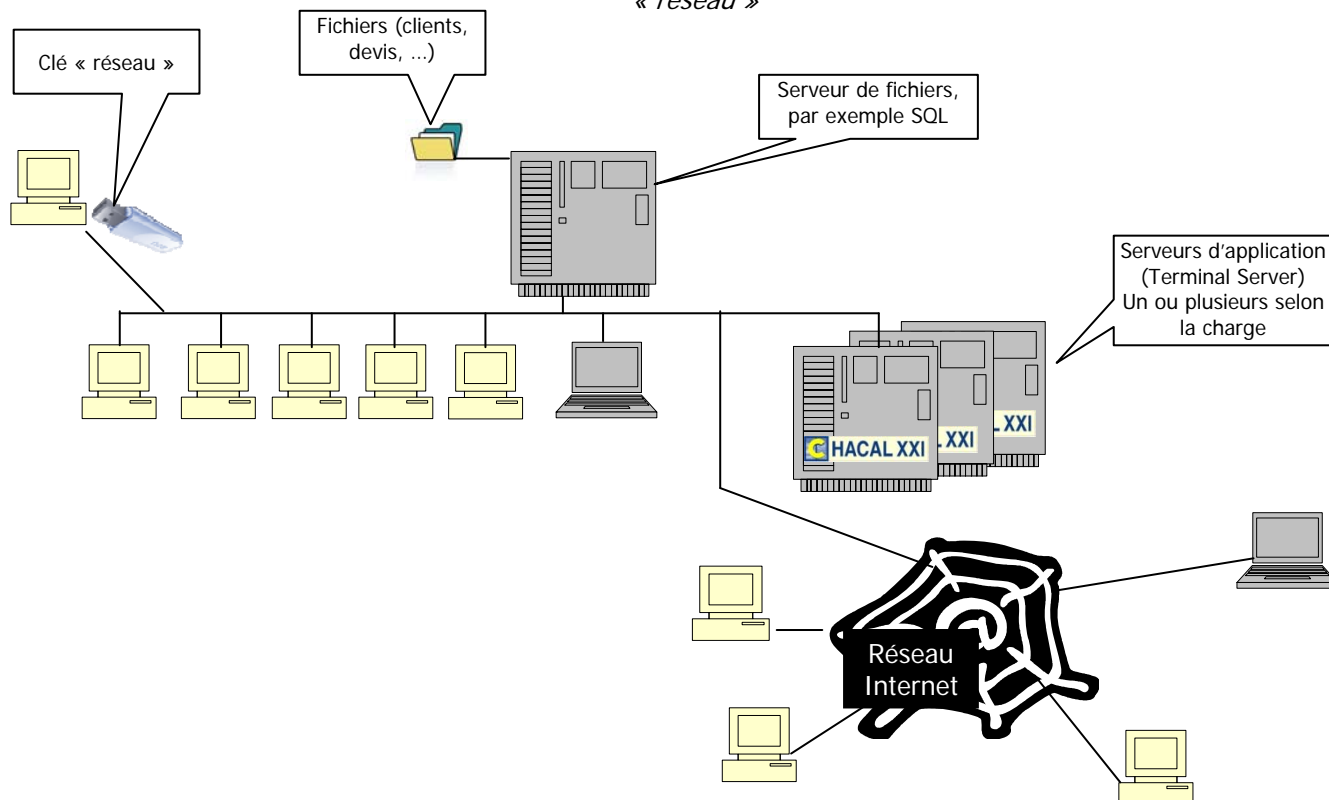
« réseau »

Clé « réseau »

Fichiers (clients, devis, …)

Serveur de fichiers, par exemple SQL

Serveurs d'application (Terminal Server) Un ou plusieurs selon la charge

CHACAL XXI

XXI

XXI

Réseau Internet